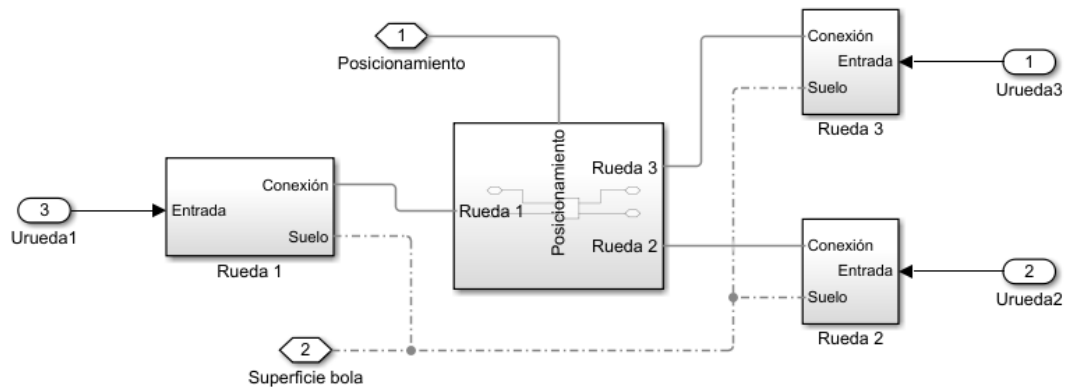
1
Posicionamiento

Conexión
Entrada
Suelo
Rueda 3

1
Urueda3

3
Urueda1

Entrada
Conexión
Suelo
Rueda 1

Posicionamiento
Rueda 3
Rueda 1
Rueda 2

Conexión
Entrada
Suelo
Rueda 2

2
Urueda2

2
Superficie bola